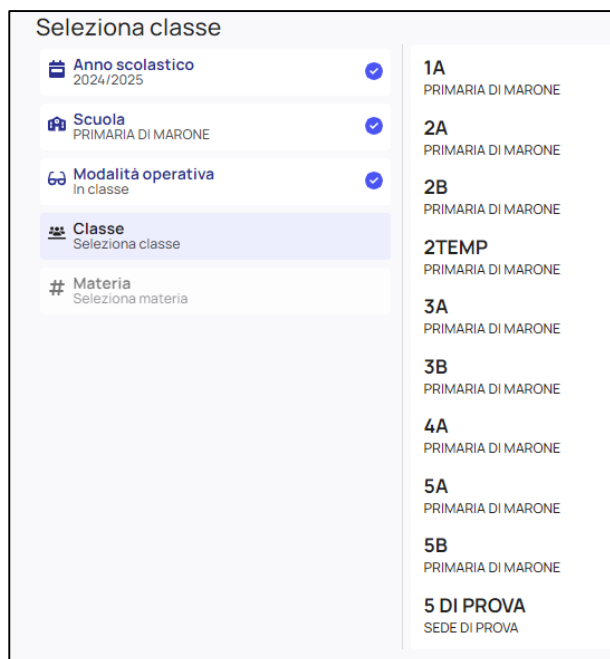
Seleziona classe

Anno scolastico
2024/2025

Scuola
PRIMARIA DI MARONE

Modalità operativa
In classe

Classe
Seleziona classe

Materia
Seleziona materia

1A
PRIMARIA DI MARONE

2A
PRIMARIA DI MARONE

2B
PRIMARIA DI MARONE

2TEMP
PRIMARIA DI MARONE

3A
PRIMARIA DI MARONE

3B
PRIMARIA DI MARONE

4A
PRIMARIA DI MARONE

5A
PRIMARIA DI MARONE

5B
PRIMARIA DI MARONE

5 DI PROVA
SEDE DI PROVA